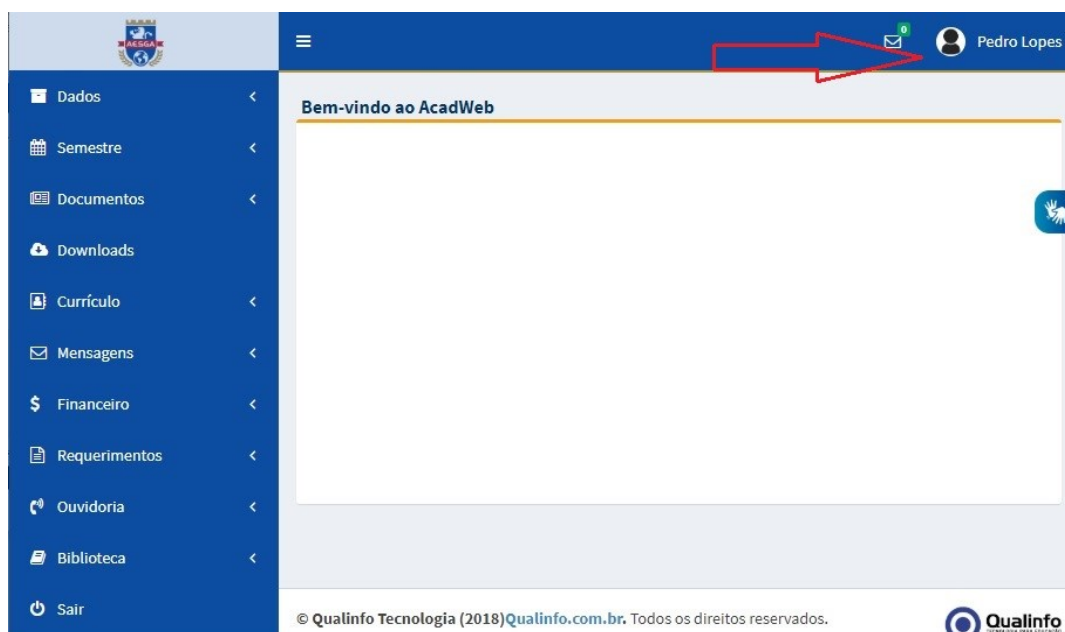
AESGA

0

Pedro Lopes

Dados

Semestre

Documentos

Downloads

Currículo

Mensagens

$ Financeiro

Requerimentos

Ouvidoria

Biblioteca

Sair

Bem-vindo ao AcadWeb

© Qualinfo Tecnologia (2018)Qualinfo.com.br. Todos os direitos reservados.

Qualinfo